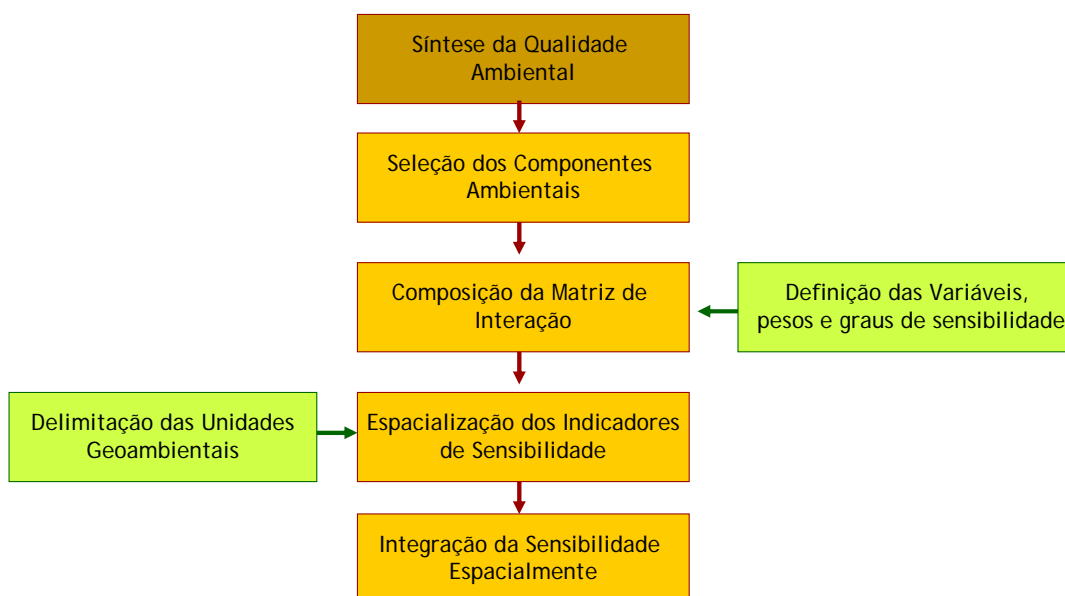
Síntese da Qualidade Ambiental

Seleção dos Componentes Ambientais

Composição da Matriz de Interação

Definição das Variáveis, pesos e graus de sensibilidade

Delimitação das Unidades Geoambientais

Espacialização dos Indicadores de Sensibilidade

Integração da Sensibilidade Espacialmente